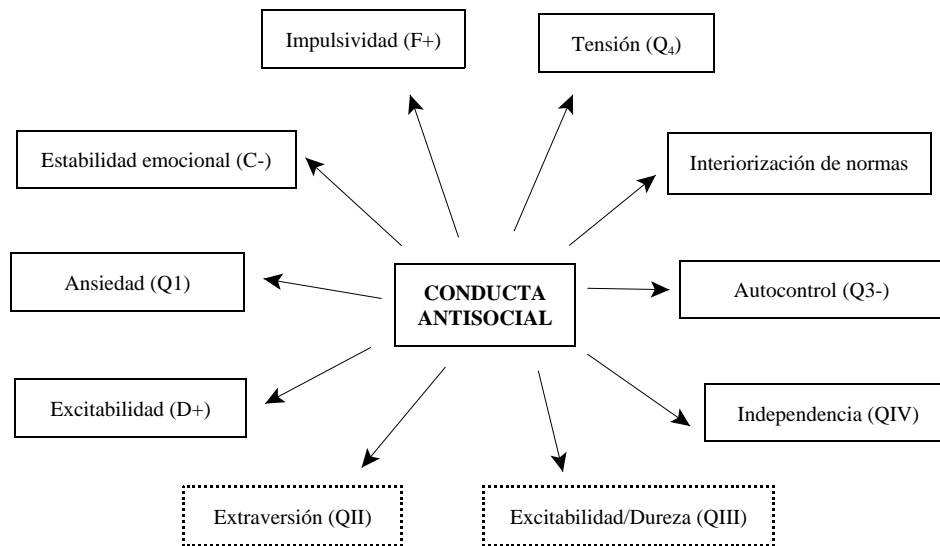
Impulsividad (F+)

Tensión ($Q_4$)

Estabilidad emocional (C-)

Interiorización de normas

Ansiedad (Q1)

CONDUCTA ANTISOCIAL

Autocontrol (Q3-)

Excitabilidad (D+)

Independencia (QIV)

Extraversión (QII)

Excitabilidad/Dureza (QIII)